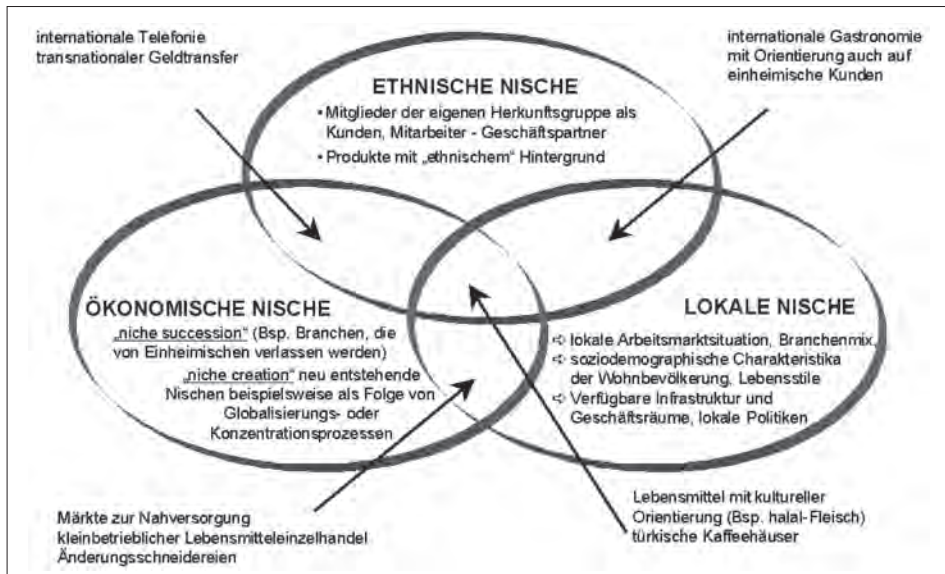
internationale Telefonie
transnationaler Geldtransfer

internationale Gastronomie
mit Orientierung auch auf
einheimische Kunden

ETHNISCHE NISCHE
• Mitglieder der eigenen Herkunftsgruppe als Kunden, Mitarbeiter - Geschäftspartner
• Produkte mit „ethnischem" Hintergrund

ÖKONOMISCHE NISCHE
„niche succession" (Bsp. Branchen, die von Einheimischen verlassen werden)
„niche creation" neu entstehende Nischen beispielsweise als Folge von Globalisierungs- oder Konzentrationsprozessen

LOKALE NISCHE
➪ lokale Arbeitsmarktsituation, Branchenmix,
➪ soziodemographische Charakteristika der Wohnbevölkerung, Lebensstile
➪ Verfügbare Infrastruktur und Geschäftsräume, lokale Politiken

Märkte zur Nahversorgung
kleinbetrieblicher Lebensmitteleinzelhandel
Änderungsschneidereien

Lebensmittel mit kultureller
Orientierung (Bsp. halal-Fleisch)
türkische Kaffeehäuser